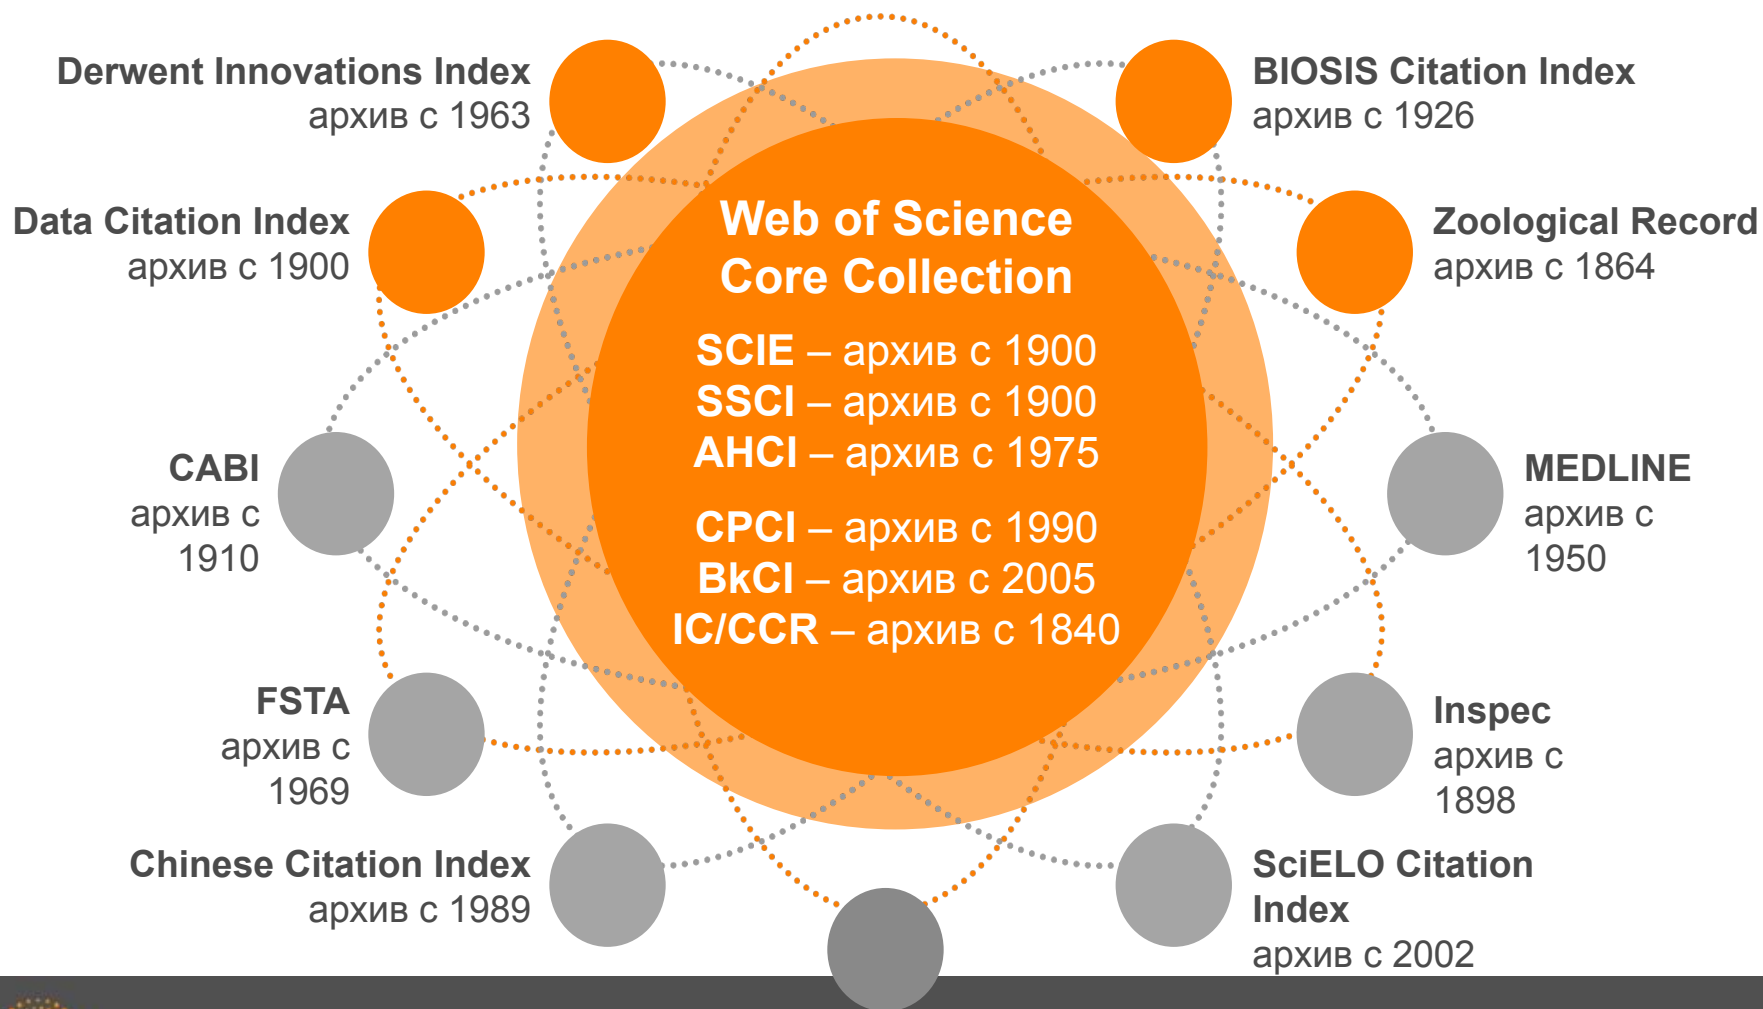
Derwent Innovations Index
архив с 1963

BIOSIS Citation Index
архив с 1926

Data Citation Index
архив с 1900

Web of Science Core Collection

SCIE – архив с 1900
SSCI – архив с 1900
AHCI – архив с 1975

CPCI – архив с 1990
BkCI – архив с 2005
IC/CCR – архив с 1840

Zoological Record
архив с 1864

CABI
архив с 1910

MEDLINE
архив с 1950

FSTA
архив с 1969

Inspec
архив с 1898

Chinese Citation Index
архив с 1989

SciELO Citation Index
архив с 2002